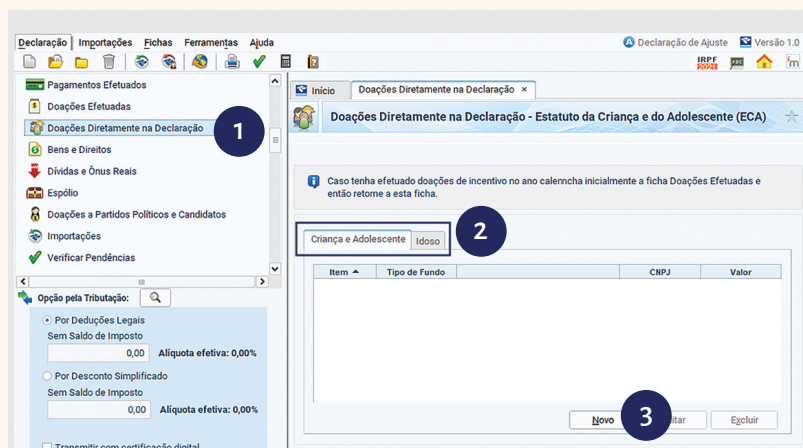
Declaração Importações Fichas Ferramentas Ajuda

Declaração de Ajuste Versão 1.0

IRPF 2024

Pagamentos Efetuados
Doações Efetuadas
Doações Diretamente na Declaração
Bens e Direitos
Dívidas e Ônus Reais
Espólio
Doações a Partidos Políticos e Candidatos
Importações
Verificar Pendências

1

Opção pela Tributação:

Por Deduções Legais
Sem Saldo de Imposto
0,00 Alíquota efetiva: 0,00%

Por Desconto Simplificado
Sem Saldo de Imposto
0,00 Alíquota efetiva: 0,00%

Transmitir com certificação digital

Início Doações Diretamente na Declaração ×

Doações Diretamente na Declaração - Estatuto da Criança e do Adolescente (ECA)

Caso tenha efetuado doações de incentivo no ano calernchia inicialmente a ficha Doações Efetuadas e então retorne a esta ficha.

Criança e Adolescente Idoso

2

| Item ▲ | Tipo de Fundo | CNPJ | Valor |
|---|---|---|---|

Novo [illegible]itar Excluir

3